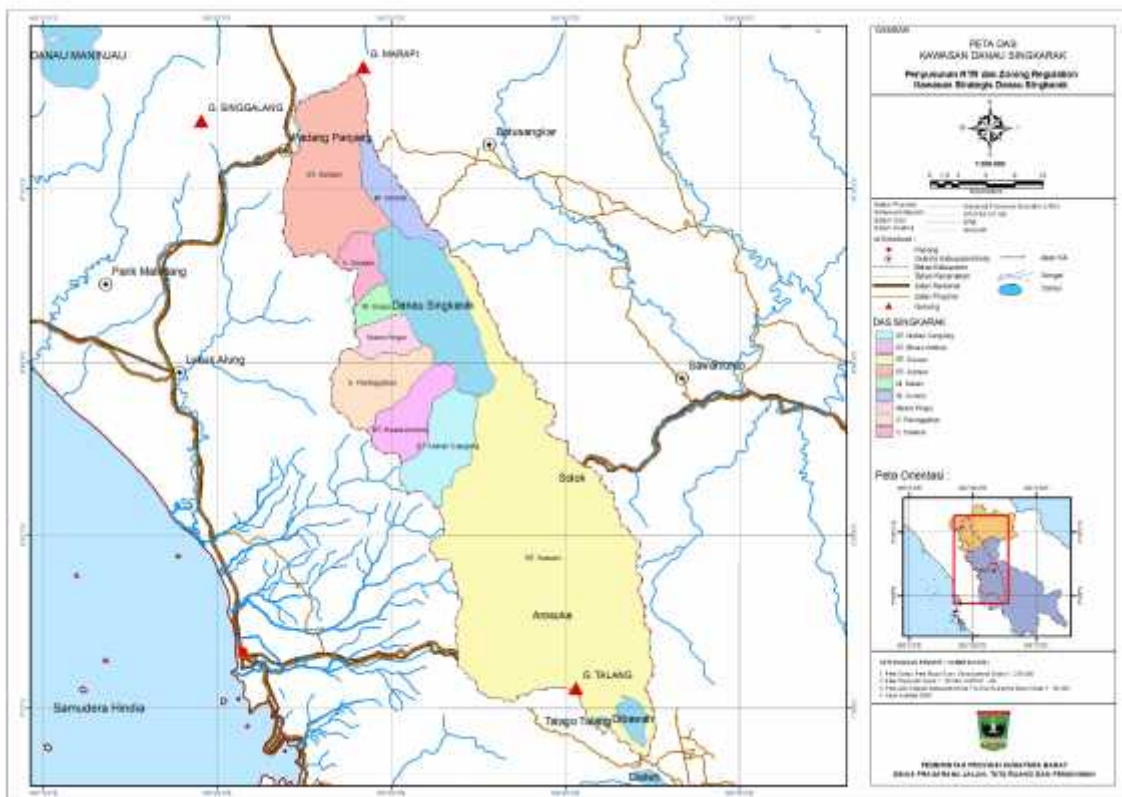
DANAU MANINJAU
G. MARAPI
G. SINGGALANG
Padang Panjang
Batusangkar
Pariaman
Danau Singkarak
Lubuk Alung
Sawahlunto
Solok
Arosuka
G. TALANG
Samudera Hindia
Talago Talang
Dibawah
Diatas

PETA DAS
KAWASAN DANAU SINGKARAK
Penyusunan RTR dan Zoning Regulation Kawasan Strategis Danau Singkarak

DAS SINGKARAK

Peta Orientasi :

PEMERINTAH PROVINSI SUMATERA BARAT
DINAS PRASARANA JALAN, TATA RUANG DAN PERMUKIMAN